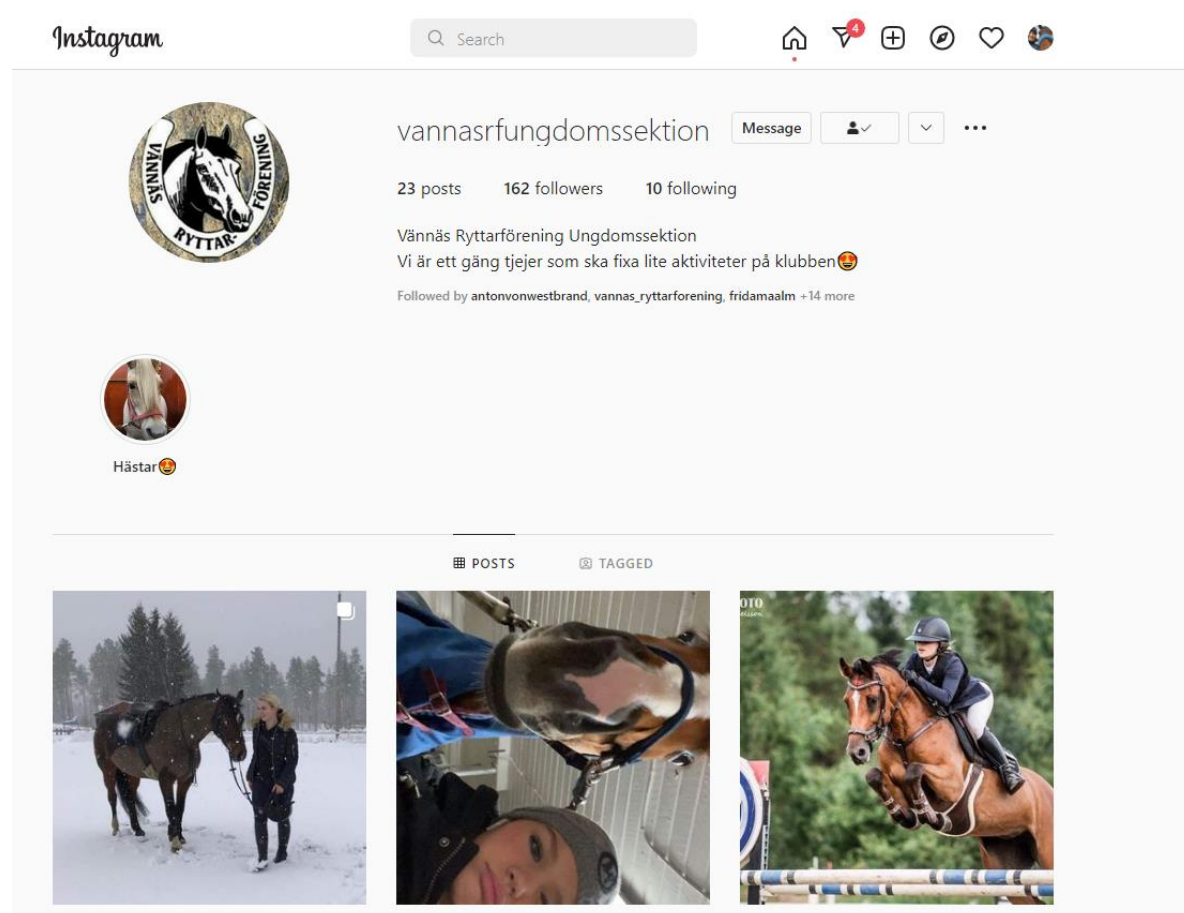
Instagram

Search

4

VÄNNÄS RYTTAR- FÖRENING

vannasrfungdomssektion Message

23 posts 162 followers 10 following

Vännäs Ryttarförening Ungdomssektion
Vi är ett gäng tjejer som ska fixa lite aktiviteter på klubben😍

Followed by antonvonwestbrand, vannas_ryttarforening, fridamaalm +14 more

Hästar😍

POSTS TAGGED

OTO